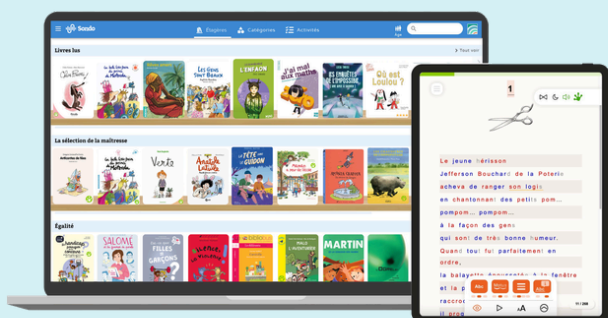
Sondo
Étagères
Catégories
Activités
Livres lus
Tout voir
Clair Plume
Les lieux sont fourbes
L'ENFANT
J'ai mal aux maths
Qui est Loulou ?
La sélection de la maîtresse
Verte
Anatole Latuile
La tête dans le guidon
Égalité
SALOMÉ
FILLES GARÇONS
MARTIN
1
Le jeune hérisson Jefferson Bouchard de la Poterie acheva de ranger son logis en chantonnant des petits pom... pompom... pompom... à la façon des gens qui sont de très bonne humeur. Quand tout fut parfaitement en ordre, la balayette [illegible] la fenêtre et la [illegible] raccro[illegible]
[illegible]
11 / 208